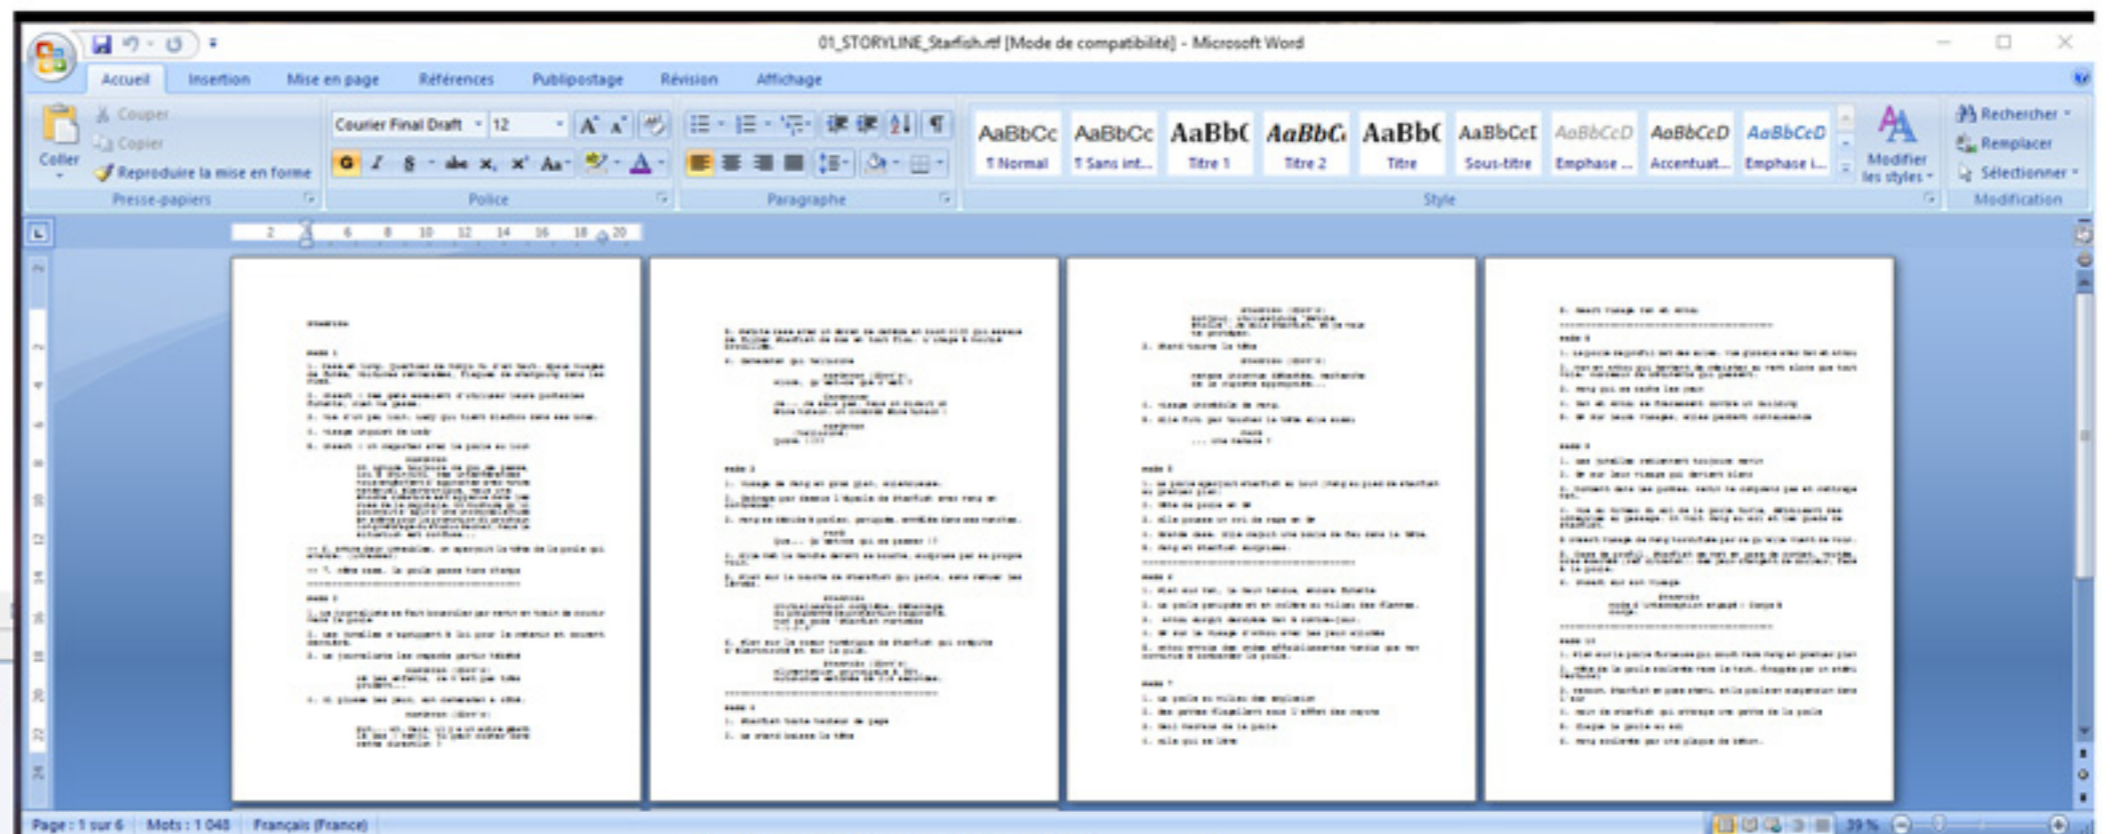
01_STORYLINE_Starfish.rtf [Mode de compatibilité] - Microsoft Word

Accueil Insertion Mise en page Références Publipostage Révision Affichage

Coller
Couper
Copier
Reproduire la mise en forme
Presse-papiers

Courier Final Draft 12
Police

Paragraphe

AaBbCc ¶ Normal
AaBbCc ¶ Sans int...
AaBbC Titre 1
AaBbC Titre 2
AaBbC Titre
AaBbCcI Sous-titre
AaBbCcD Emphase ...
AaBbCcD Accentuat...
AaBbCcD Emphase i...
Style

Modifier les styles

Rechercher
Remplacer
Sélectionner
Modification

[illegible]

Page : 1 sur 6 Mots : 1 048 Français (France) 39 %